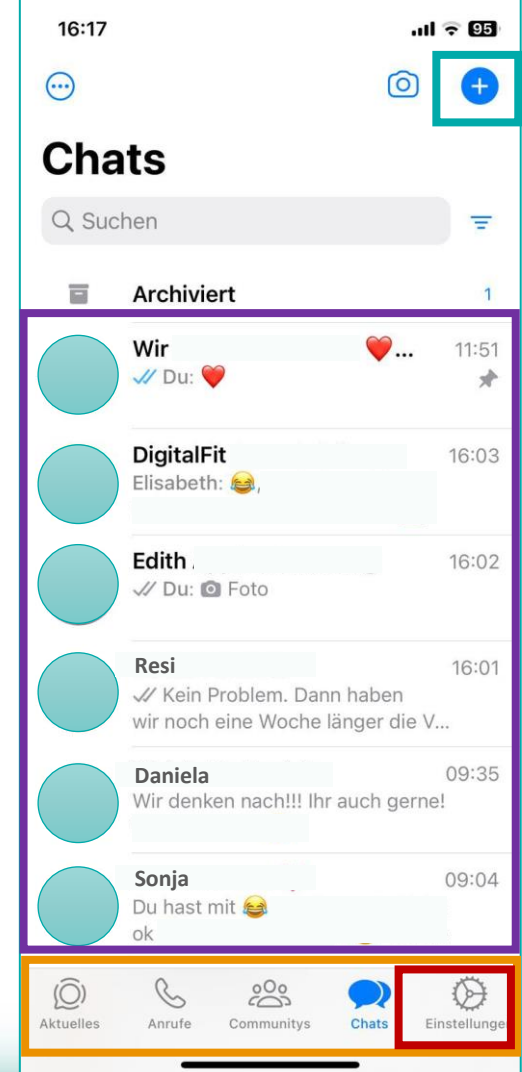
16:17

95

Chats

Suchen

Archiviert 1

Wir ❤️... 11:51
Du: ❤️

DigitalFit 16:03
Elisabeth: 😂,

Edith 16:02
Du: Foto

Resi 16:01
Kein Problem. Dann haben wir noch eine Woche länger die V...

Daniela 09:35
Wir denken nach!!! Ihr auch gerne!

Sonja 09:04
Du hast mit 😂
ok

Aktuelles Anrufe Communitys Chats Einstellunge